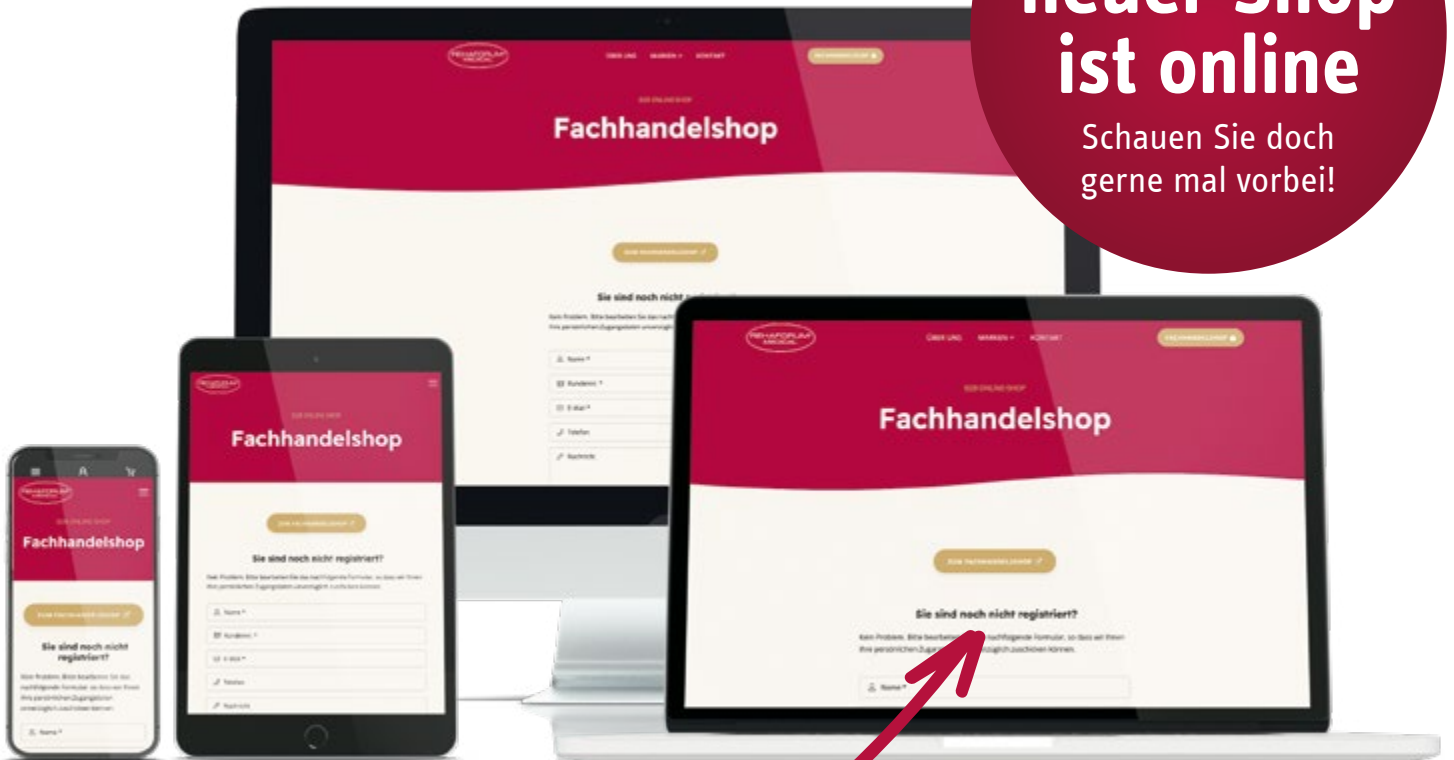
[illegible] Shop
ist online
Schauen Sie doch gerne mal vorbei!

REHAFORUM MEDICAL
ÜBER UNS MARKEN KONTAKT
FACHHANDELSSHOP
ZUM ONLINE SHOP
Fachhandelshop
ZUM FACHHANDELSSHOP
Sie sind noch nicht registriert?
Kein Problem. Bitte bearbeiten Sie das nachfolgende Formular, so dass wir Ihnen Ihre persönlichen Zugangsdaten unverzüglich zuschicken können.
Name *
Kundennr. *
E-Mail *
Telefon
Nachricht

REHAFORUM MEDICAL
ÜBER UNS MARKEN KONTAKT
FACHHANDELSSHOP
ZUM ONLINE SHOP
Fachhandelshop
ZUM FACHHANDELSSHOP
Sie sind noch nicht registriert?
Kein Problem. Bitte bearbeiten Sie das nachfolgende Formular, so dass wir Ihnen Ihre persönlichen Zugangsdaten unverzüglich zuschicken können.
Name *

REHAFORUM MEDICAL
ZUM ONLINE SHOP
Fachhandelshop
ZUM FACHHANDELSSHOP
Sie sind noch nicht registriert?
Kein Problem. Bitte bearbeiten Sie das nachfolgende Formular, so dass wir Ihnen Ihre persönlichen Zugangsdaten unverzüglich zuschicken können.
Name *
Kundennr. *
E-Mail *
Telefon
Nachricht

REHAFORUM MEDICAL
ZUM ONLINE SHOP
Fachhandelshop
ZUM FACHHANDELSSHOP
Sie sind noch nicht registriert?
Kein Problem. Bitte bearbeiten Sie das nachfolgende Formular, so dass wir Ihnen Ihre persönlichen Zugangsdaten unverzüglich zuschicken können.
Name *